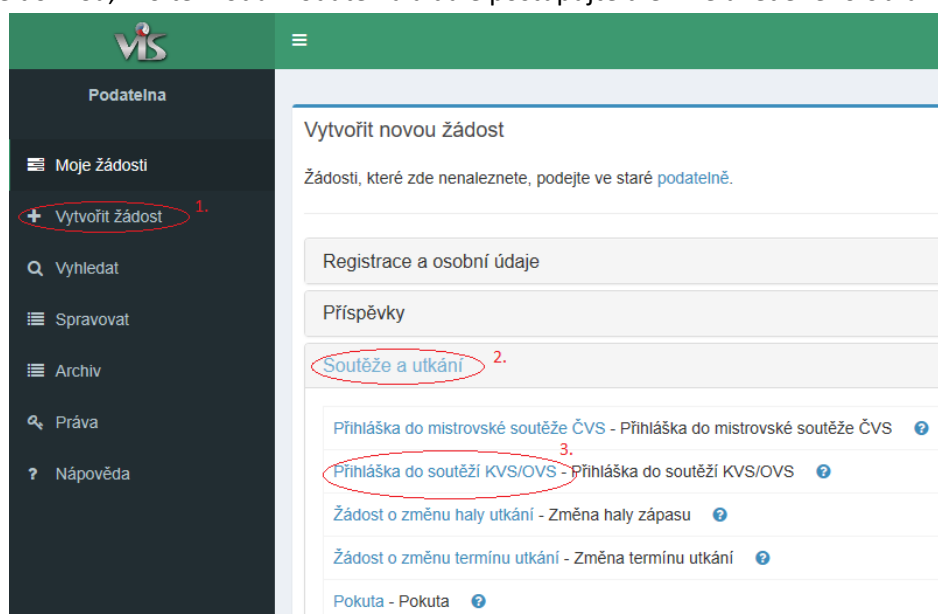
VIS

Podatelna

Moje žádosti

Vytvořit žádost 1.

Vyhledat

Spravovat

Archiv

Práva

Nápověda

Vytvořit novou žádost

Žádosti, které zde nenaleznete, podejte ve staré podatelně.

Registrace a osobní údaje

Příspěvky

Soutěže a utkání 2.

Přihláška do mistrovské soutěže ČVS - Přihláška do mistrovské soutěže ČVS

3.
Přihláška do soutěží KVS/OVS - Přihláška do soutěží KVS/OVS

Žádost o změnu haly utkání - Změna haly zápasu

Žádost o změnu termínu utkání - Změna termínu utkání

Pokuta - Pokuta